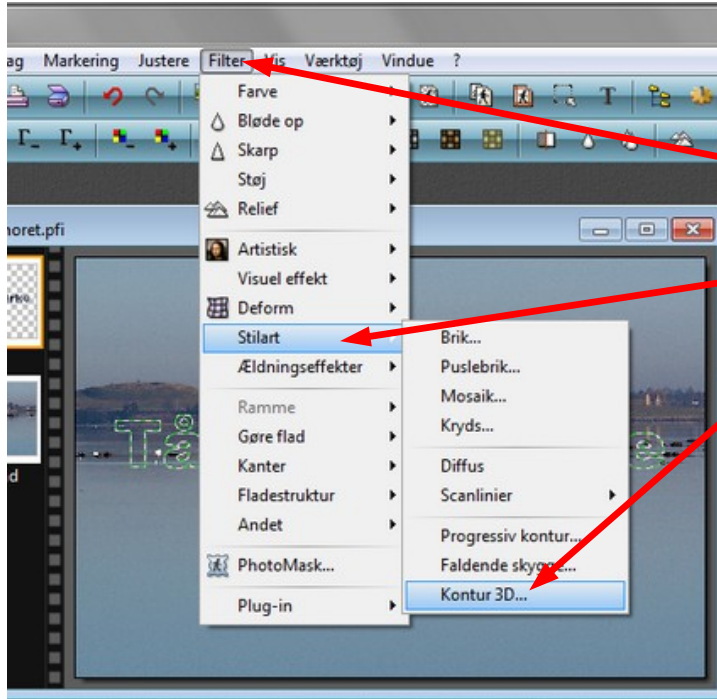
ag Markering Justere Filter Vis Værktøj Vindue ?

Farve
Bløde op
Skarp
Støj
Relief
Artistisk
Visuel effekt
Deform
Stilart
Ældningseffekter
Ramme
Gøre flad
Kanter
Fladestruktur
Andet
PhotoMask...
Plug-in

Brik...
Puslebrik...
Mosaik...
Kryds...
Diffus
Scanlinier
Progressiv kontur...
Faldende skygge...
Kontur 3D...

noret.pfi
d